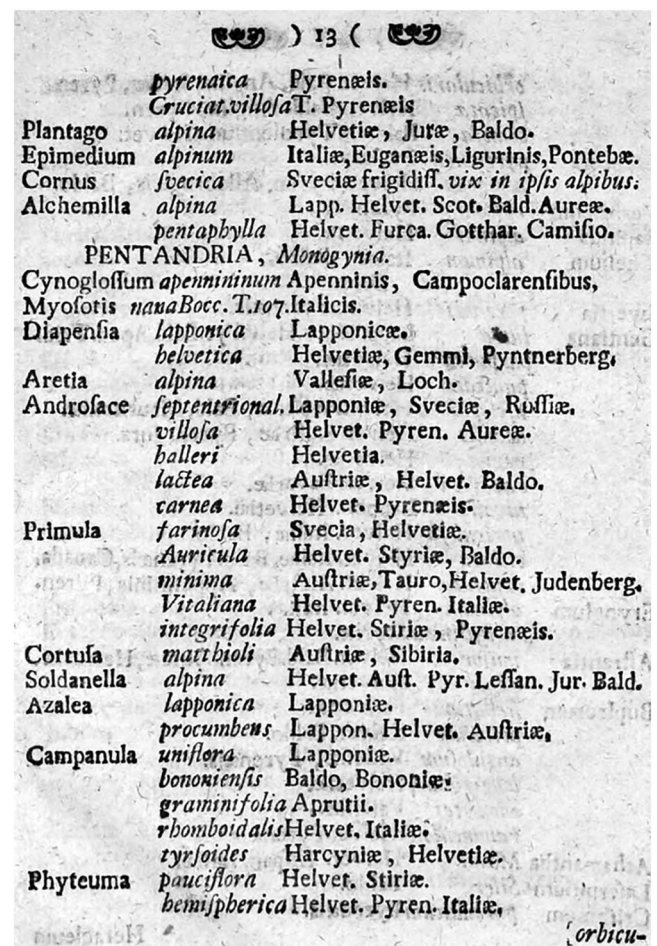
) 13 (

| | | |
|---|---|---|
| | pyrenaica | Pyrenæis. |
| | Cruciat.villosa | T. Pyrenæis |
| Plantago | alpina | Helvetiæ, Juræ, Baldo. |
| Epimedium | alpinum | Italiæ,Euganæis,Ligurinis,Pontebæ. |
| Cornus | ſvecica | Sveciæ frigidiſſ. vix in ipſis alpibus: |
| Alchemilla | alpina | Lapp. Helvet. Scot. Bald. Aureæ. |
| | pentaphylla | Helvet. Furca. Gotthar. Camiſio. |

PENTANDRIA, Monogynia.

| | | |
|---|---|---|
| Cynogloſſum | apennininum | Apenninis, Campoclarenſibus, |
| Myoſotis | nana Bocc. T.107. | Italicis. |
| Diapenſia | lapponica | Lapponicæ. |
| | helvetica | Helvetiæ, Gemmi, Pyntnerberg. |
| Aretia | alpina | Valleſiæ, Loch. |
| Androſace | ſeptentrional. | Lapponiæ, Sveciæ, Ruſſiæ. |
| | villoſa | Helvet. Pyren. Aureæ. |
| | halleri | Helvetia. |
| | lactea | Auſtriæ, Helvet. Baldo. |
| | carnea | Helvet. Pyrenæis. |
| Primula | farinoſa | Svecia, Helvetiæ. |
| | Auricula | Helvet. Styriæ, Baldo. |
| | minima | Auſtriæ,Tauro,Helvet. Judenberg. |
| | Vitaliana | Helvet. Pyren. Italiæ. |
| | integrifolia | Helvet. Stiriæ, Pyrenæis. |
| Cortuſa | matthioli | Auſtriæ, Sibiria. |
| Soldanella | alpina | Helvet. Auſt. Pyr. Leſſan. Jur. Bald. |
| Azalea | lapponica | Lapponiæ. |
| | procumbens | Lappon. Helvet. Auſtriæ, |
| Campanula | uniflora | Lapponiæ. |
| | bononienſis | Baldo, Bononiæ. |
| | graminifolia | Aprutii. |
| | rhomboidalis | Helvet. Italiæ. |
| | tyrſoides | Harcyniæ, Helvetiæ. |
| Phyteuma | pauciflora | Helvet. Stiriæ. |
| | hemiſpherica | Helvet. Pyren. Italiæ. |

orbicu-